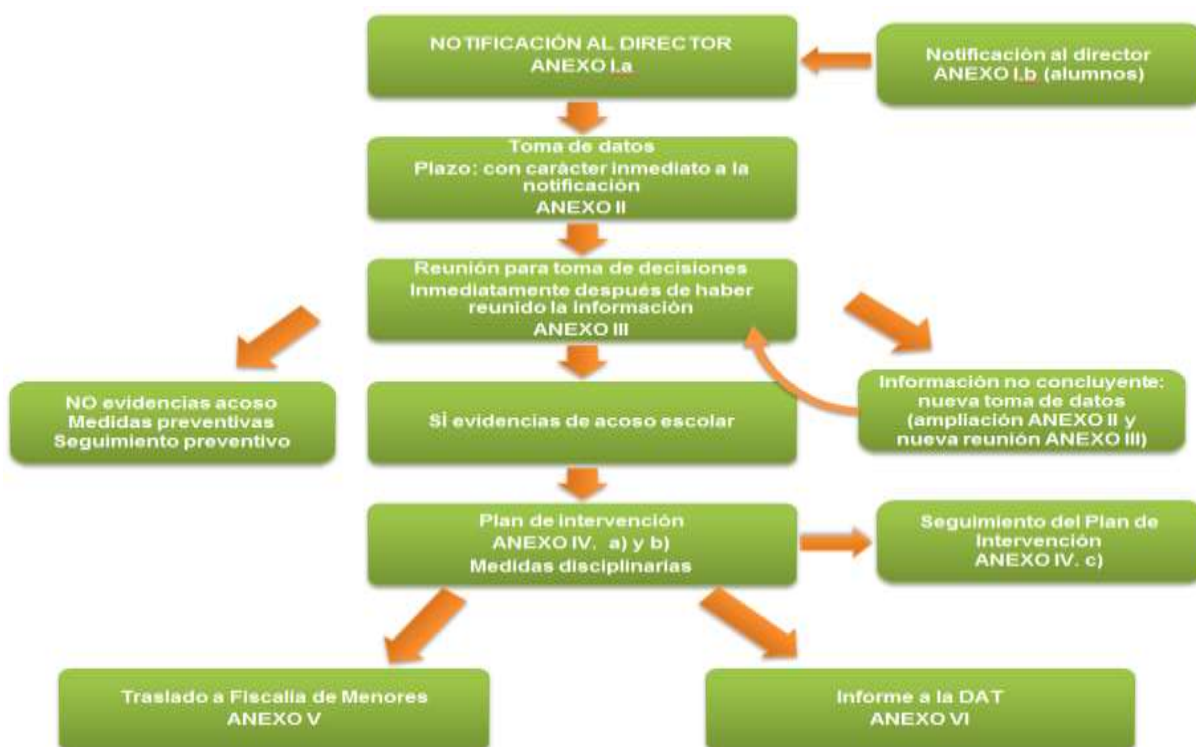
NOTIFICACIÓN AL DIRECTOR
ANEXO I.a

Notificación al director
ANEXO I.b (alumnos)

Toma de datos
Plazo: con carácter inmediato a la notificación
ANEXO II

Reunión para toma de decisiones
Inmediatamente después de haber reunido la información
ANEXO III

NO evidencias acoso
Medidas preventivas
Seguimiento preventivo

SÍ evidencias de acoso escolar

Información no concluyente: nueva toma de datos (ampliación ANEXO II y nueva reunión ANEXO III)

Plan de intervención
ANEXO IV. a) y b)
Medidas disciplinarias

Seguimiento del Plan de Intervención
ANEXO IV. c)

Traslado a Fiscalía de Menores
ANEXO V

Informe a la DAT
ANEXO VI